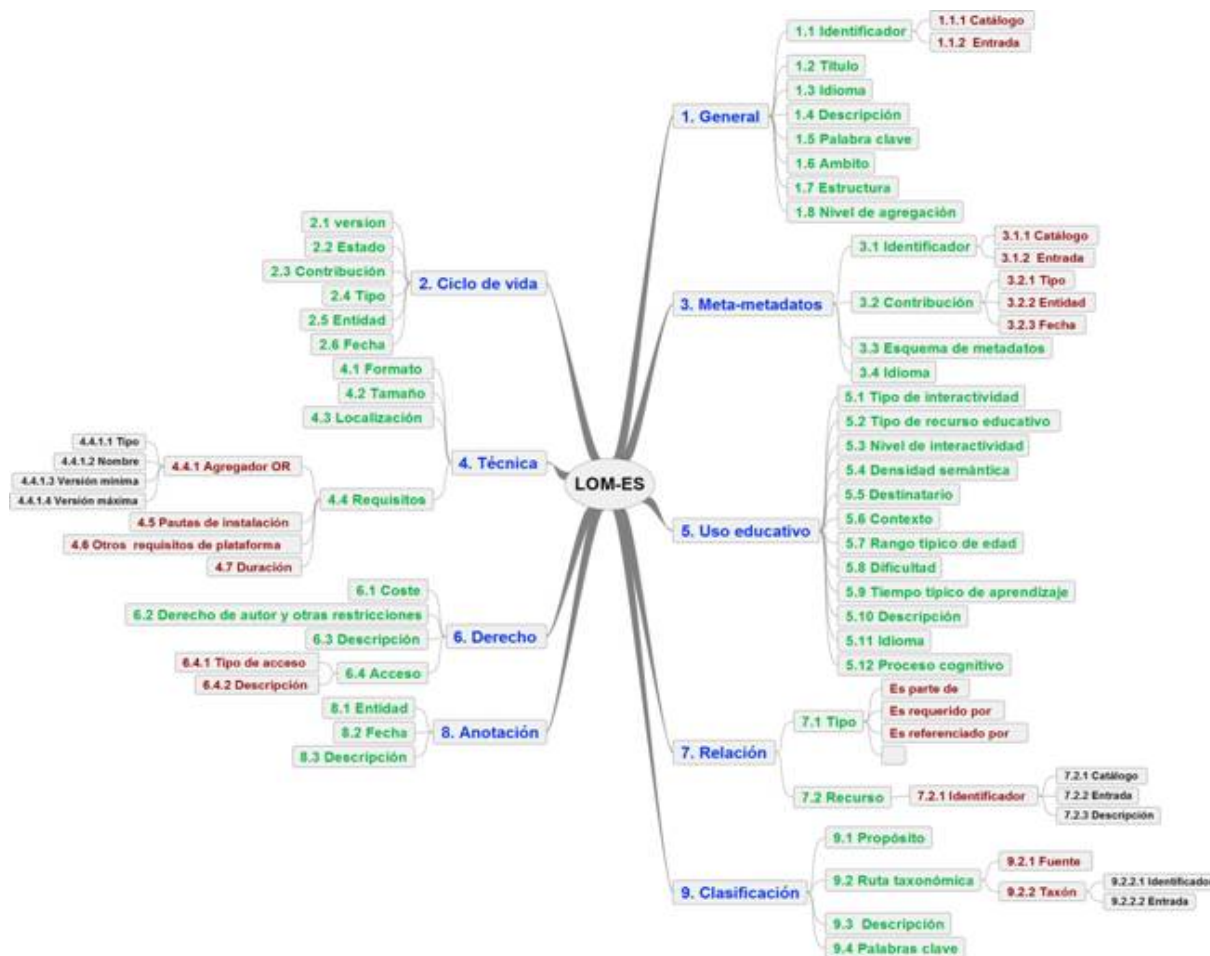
LOM-ES

1. General
1.1 Identificador
1.1.1 Catálogo
1.1.2 Entrada
1.2 Titulo
1.3 Idioma
1.4 Descripción
1.5 Palabra clave
1.6 Ambito
1.7 Estructura
1.8 Nivel de agregación

2. Ciclo de vida
2.1 version
2.2 Estado
2.3 Contribución
2.4 Tipo
2.5 Entidad
2.6 Fecha

3. Meta-metadatos
3.1 Identificador
3.1.1 Catálogo
3.1.2 Entrada
3.2 Contribución
3.2.1 Tipo
3.2.2 Entidad
3.2.3 Fecha
3.3 Esquema de metadatos
3.4 Idioma

4. Técnica
4.1 Formato
4.2 Tamaño
4.3 Localización
4.4 Requisitos
4.4.1 Agregador OR
4.4.1.1 Tipo
4.4.1.2 Nombre
4.4.1.3 Versión mínima
4.4.1.4 Versión máxima
4.5 Pautas de instalación
4.6 Otros requisitos de plataforma
4.7 Duración

5. Uso educativo
5.1 Tipo de interactividad
5.2 Tipo de recurso educativo
5.3 Nivel de interactividad
5.4 Densidad semántica
5.5 Destinatario
5.6 Contexto
5.7 Rango típico de edad
5.8 Dificultad
5.9 Tiempo típico de aprendizaje
5.10 Descripción
5.11 Idioma
5.12 Proceso cognitivo

6. Derecho
6.1 Coste
6.2 Derecho de autor y otras restricciones
6.3 Descripción
6.4 Acceso
6.4.1 Tipo de acceso
6.4.2 Descripción

7. Relación
7.1 Tipo
Es parte de
Es requerido por
Es referenciado por
7.2 Recurso
7.2.1 Identificador
7.2.1 Catálogo
7.2.2 Entrada
7.2.3 Descripción

8. Anotación
8.1 Entidad
8.2 Fecha
8.3 Descripción

9. Clasificación
9.1 Propósito
9.2 Ruta taxonómica
9.2.1 Fuente
9.2.2 Taxón
9.2.2.1 Identificado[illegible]
9.2.2.2 Entrada
9.3 Descripción
9.4 Palabras clave